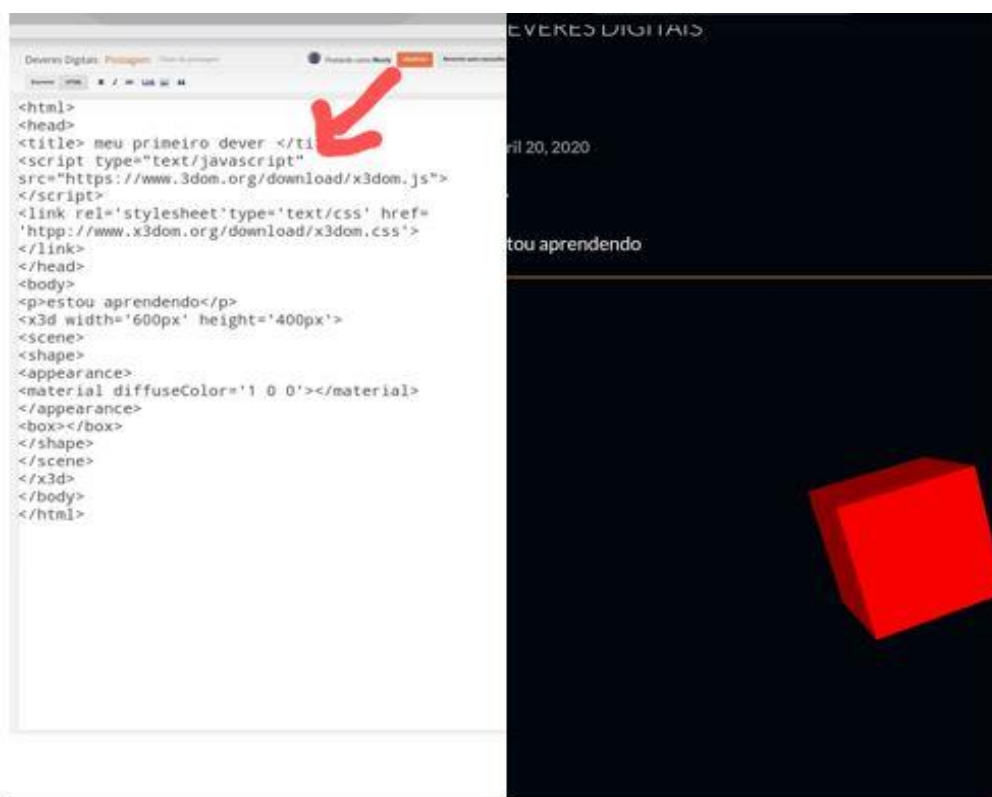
Deveres Digitais · Postagem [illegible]

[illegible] HTML

<html>
<head>
<title> meu primeiro dever </ti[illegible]
<script type="text/javascript"
src="https://www.3dom.org/download/x3dom.js">
</script>
<link rel='stylesheet'type='text/css' href=
'htpp://www.x3dom.org/download/x3dom.css'>
</link>
</head>
<body>
<p>estou aprendendo</p>
<x3d width='600px' height='400px'>
<scene>
<shape>
<appearance>
<material diffuseColor='1 0 0'></material>
</appearance>
<box></box>
</shape>
</scene>
</x3d>
</body>
</html>

EVERES DIGITAIS

ril 20, 2020

tou aprendendo